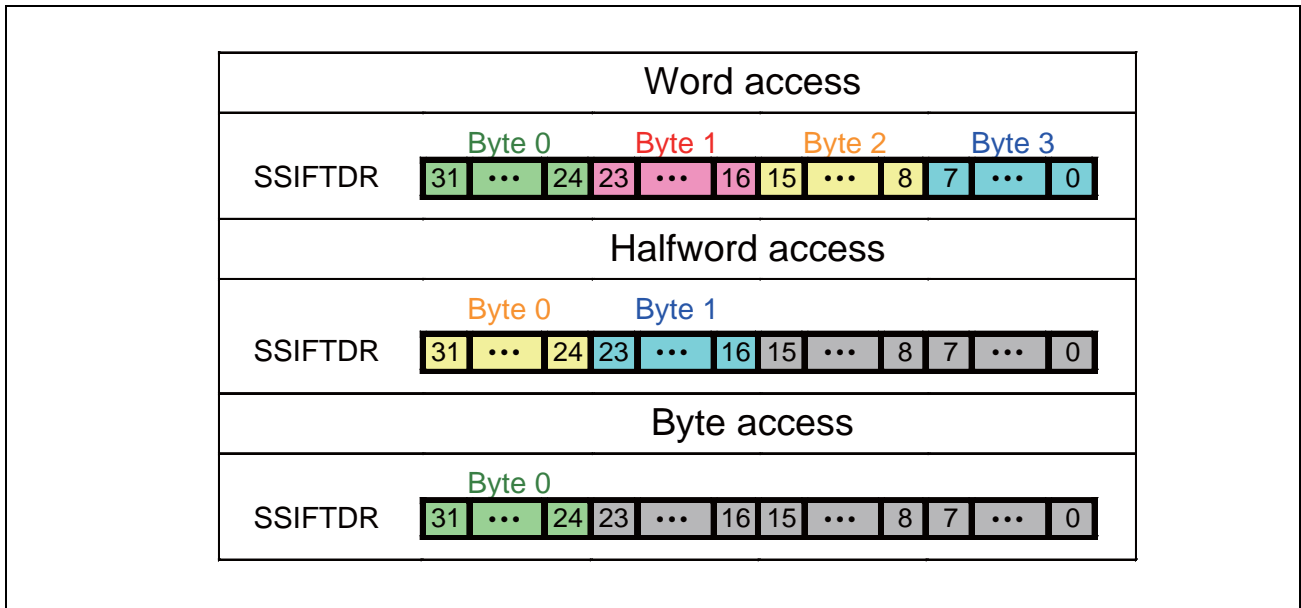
Word access

Byte 0 Byte 1 Byte 2 Byte 3

SSIFTDR 31 ••• 24 23 ••• 16 15 ••• 8 7 ••• 0

Halfword access

Byte 0 Byte 1

SSIFTDR 31 ••• 24 23 ••• 16 15 ••• 8 7 ••• 0

Byte access

Byte 0

SSIFTDR 31 ••• 24 23 ••• 16 15 ••• 8 7 ••• 0